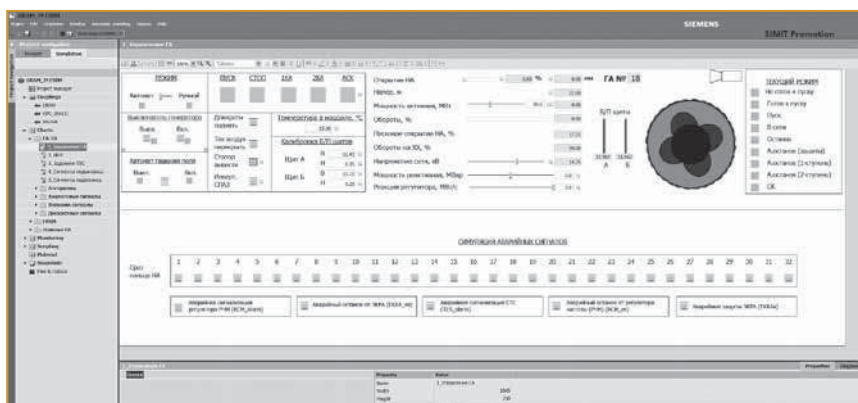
SIEMENS
SIMIT Promotion

РЕЖИМ
Автомат Ручной

ПУСК СТОП 1КА 2КА АСК

Открытие НА
Напор, м
Мощность активная, МВт
Обороты, %
Пусковое открытие НА, %
Обороты на ХХ, %
Напряжение сети, кВ
Мощность реактивная, МВАр
Реакция регулятора, МВт/с

ГА № 1Б

ТЕКУЩИЙ РЕЖИМ
Не готов к пуску
Готов к пуску
Пуск
В сети
Останов
Аварийный (защиты)
Аварийный (1 ступень)
Аварийный (2 ступень)
ОК

СИМУЛЯЦИЯ АВАРИЙНЫХ СИГНАЛОВ

1 2 3 4 5 6 7 8 9 10 11 12 13 14 15 16 17 18 19 20 21 22 23 24 25 26 27 28 29 30 31 32

Аварийная сигнализация регулятора
Аварийный останов от ЭКРА
Аварийная сигнализация СТС
Аварийный останов от регулятора
Аварийные защиты ЭКРА